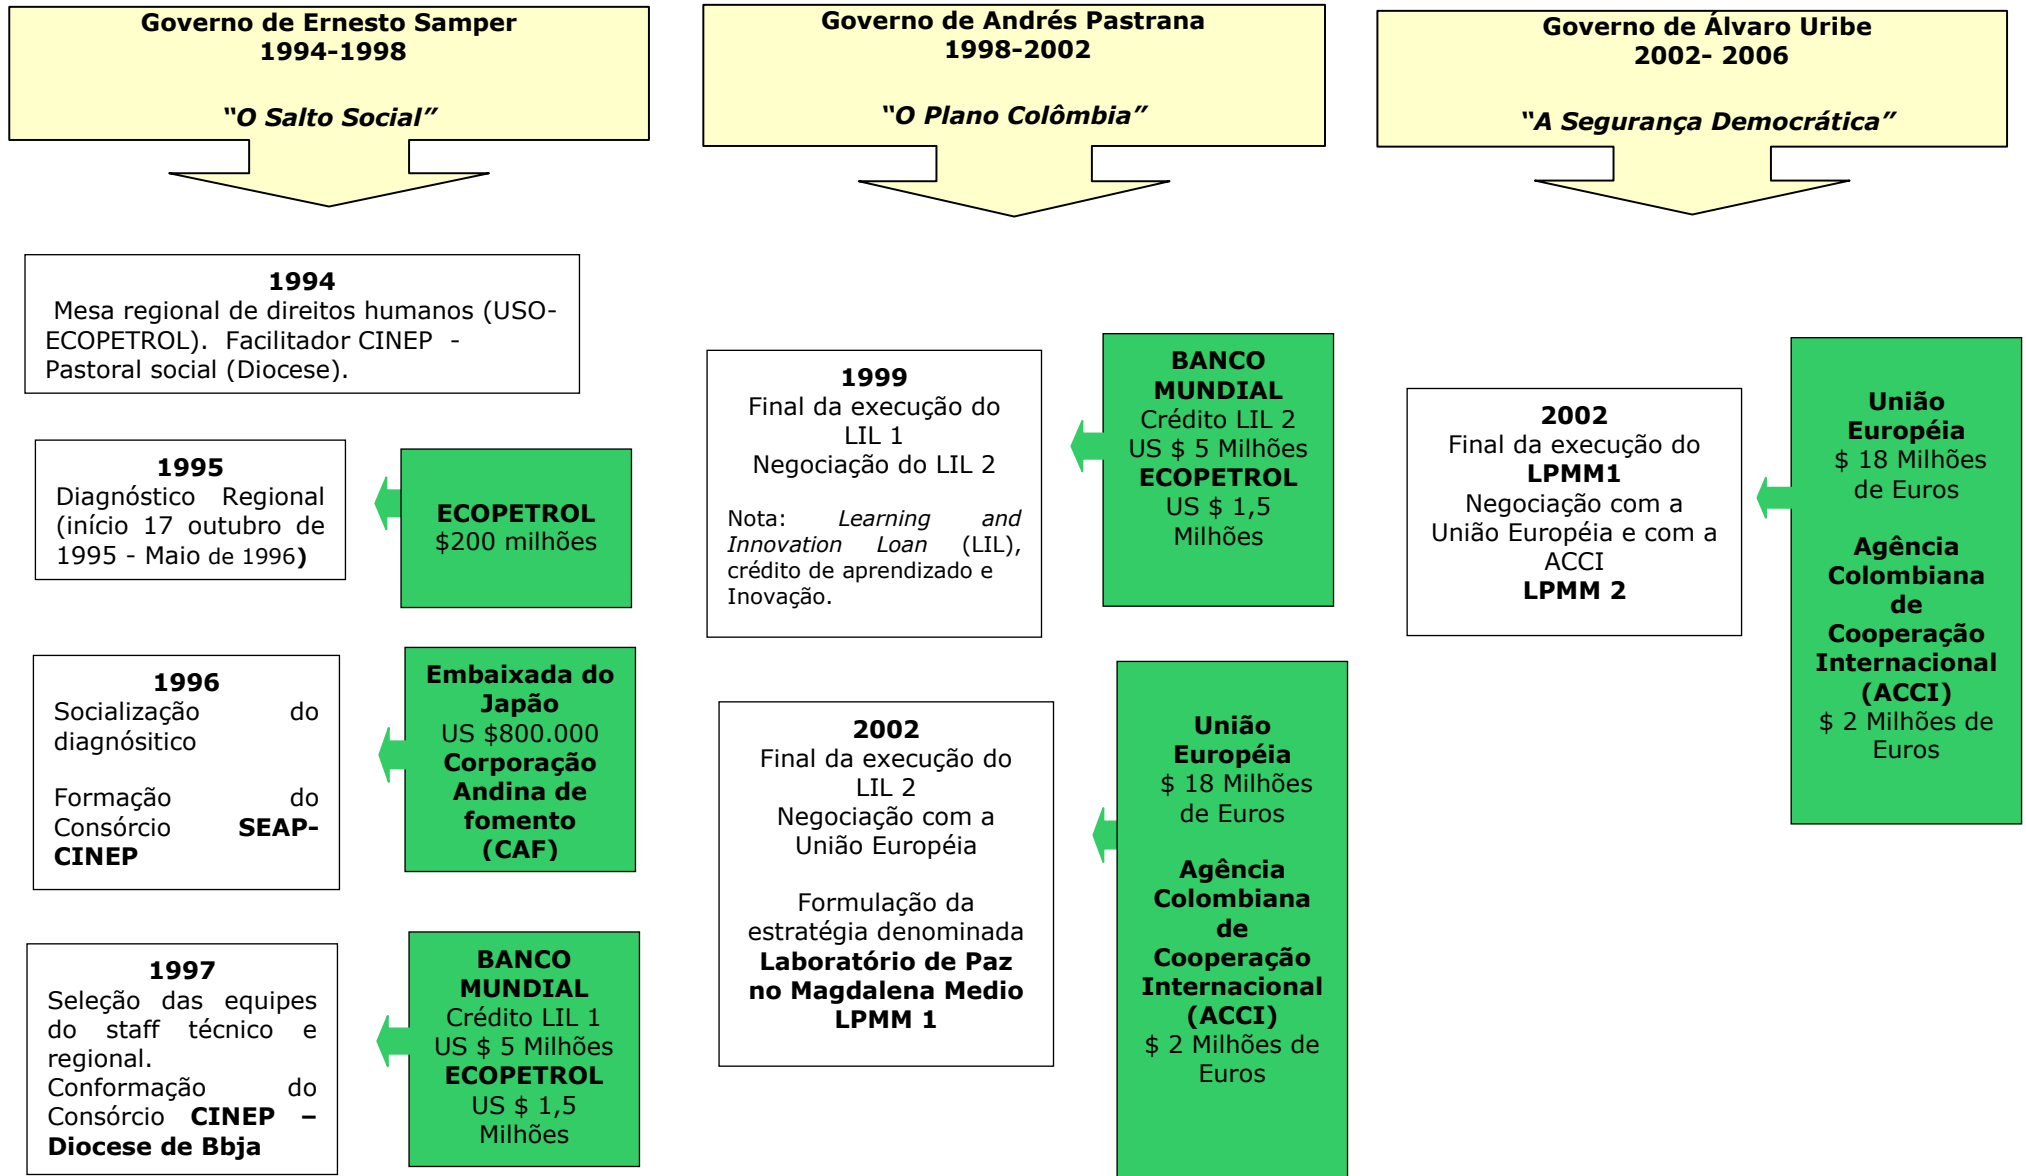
Governo de Ernesto Samper
1994-1998

"O Salto Social"

1994
Mesa regional de direitos humanos (USO-ECOPETROL). Facilitador CINEP - Pastoral social (Diocese).

1995
Diagnóstico Regional (início 17 outubro de 1995 - Maio de 1996)

ECOPETROL
$200 milhões

1996
Socialização do diagnósitico

Formação do Consórcio SEAP-CINEP

Embaixada do Japão
US $800.000
Corporação Andina de fomento (CAF)

1997
Seleção das equipes do staff técnico e regional.
Conformação do Consórcio CINEP – Diocese de Bbja

BANCO MUNDIAL
Crédito LIL 1
US $ 5 Milhões
ECOPETROL
US $ 1,5 Milhões

Governo de Andrés Pastrana
1998-2002

"O Plano Colômbia"

1999
Final da execução do LIL 1
Negociação do LIL 2

Nota: *Learning and Innovation Loan* (LIL), crédito de aprendizado e Inovação.

BANCO MUNDIAL
Crédito LIL 2
US $ 5 Milhões
ECOPETROL
US $ 1,5 Milhões

2002
Final da execução do LIL 2
Negociação com a União Européia

Formulação da estratégia denominada
Laboratório de Paz no Magdalena Medio
LPMM 1

União Européia
$ 18 Milhões de Euros

Agência Colombiana de Cooperação Internacional (ACCI)
$ 2 Milhões de Euros

Governo de Álvaro Uribe
2002- 2006

"A Segurança Democrática"

2002
Final da execução do
LPMM1
Negociação com a União Européia e com a ACCI
LPMM 2

União Européia
$ 18 Milhões de Euros

Agência Colombiana de Cooperação Internacional (ACCI)
$ 2 Milhões de Euros